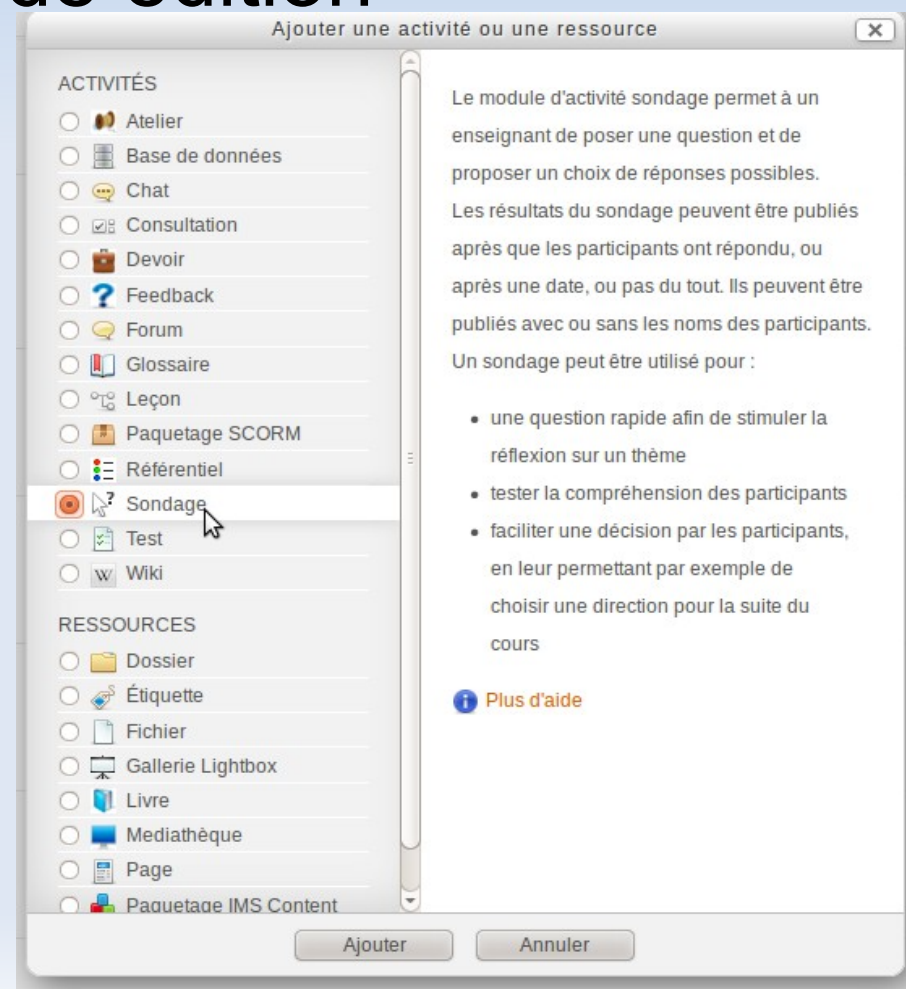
de édition

Ajouter une activité ou une ressource

ACTIVITÉS
Atelier
Base de données
Chat
Consultation
Devoir
Feedback
Forum
Glossaire
Leçon
Paquetage SCORM
Référentiel
Sondage
Test
Wiki

RESSOURCES
Dossier
Étiquette
Fichier
Gallerie Lightbox
Livre
Mediathèque
Page
Paquetage IMS Content

Le module d'activité sondage permet à un enseignant de poser une question et de proposer un choix de réponses possibles. Les résultats du sondage peuvent être publiés après que les participants ont répondu, ou après une date, ou pas du tout. Ils peuvent être publiés avec ou sans les noms des participants. Un sondage peut être utilisé pour :

- une question rapide afin de stimuler la réflexion sur un thème
- tester la compréhension des participants
- faciliter une décision par les participants, en leur permettant par exemple de choisir une direction pour la suite du cours

Plus d'aide

Ajouter
Annuler